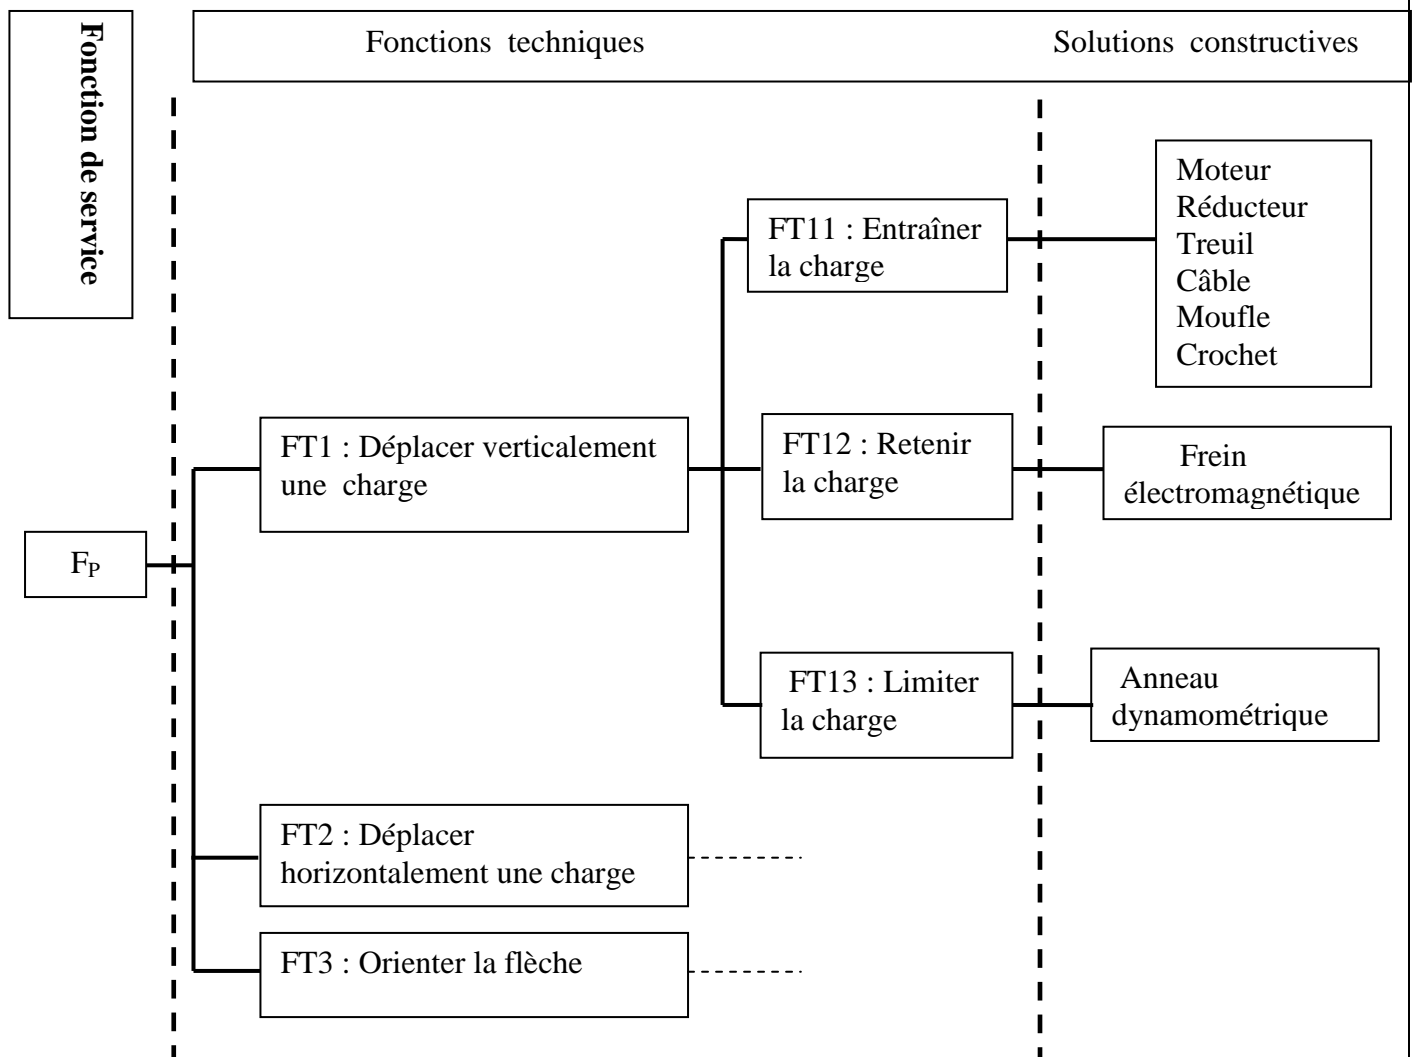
Fonction de service

Fonctions techniques

Solutions constructives

$F_P$

FT1 : Déplacer verticalement une charge

FT11 : Entraîner la charge

Moteur
Réducteur
Treuil
Câble
Moufle
Crochet

FT12 : Retenir la charge

Frein électromagnétique

FT13 : Limiter la charge

Anneau dynamométrique

FT2 : Déplacer horizontalement une charge

FT3 : Orienter la flèche